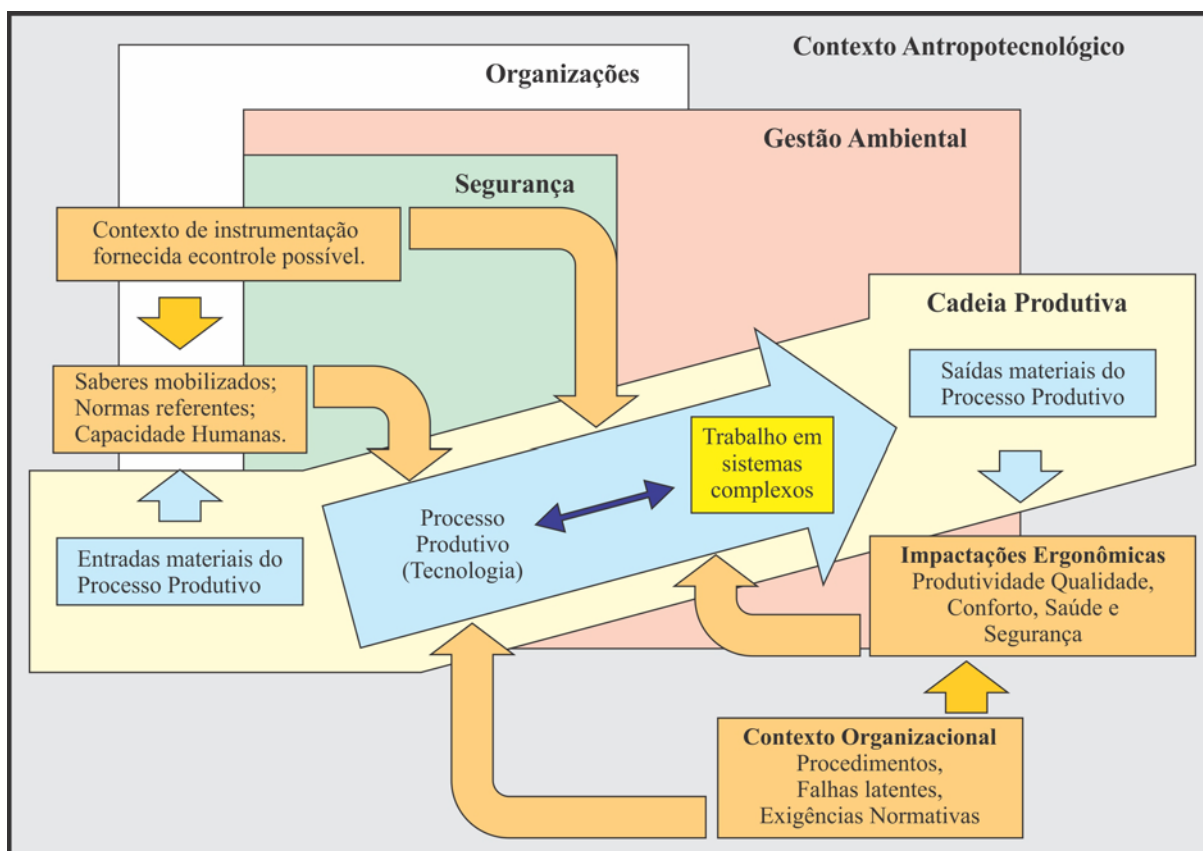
Contexto Antropotecnológico

Organizações

Gestão Ambiental

Segurança

Contexto de instrumentação fornecida econtrole possível.

Cadeia Produtiva

Saberes mobilizados; Normas referentes; Capacidade Humanas.

Saídas materiais do Processo Produtivo

Trabalho em sistemas complexos

Processo Produtivo (Tecnologia)

Entradas materiais do Processo Produtivo

Impactações Ergonômicas
Produtividade Qualidade, Conforto, Saúde e Segurança

Contexto Organizacional
Procedimentos, Falhas latentes, Exigências Normativas